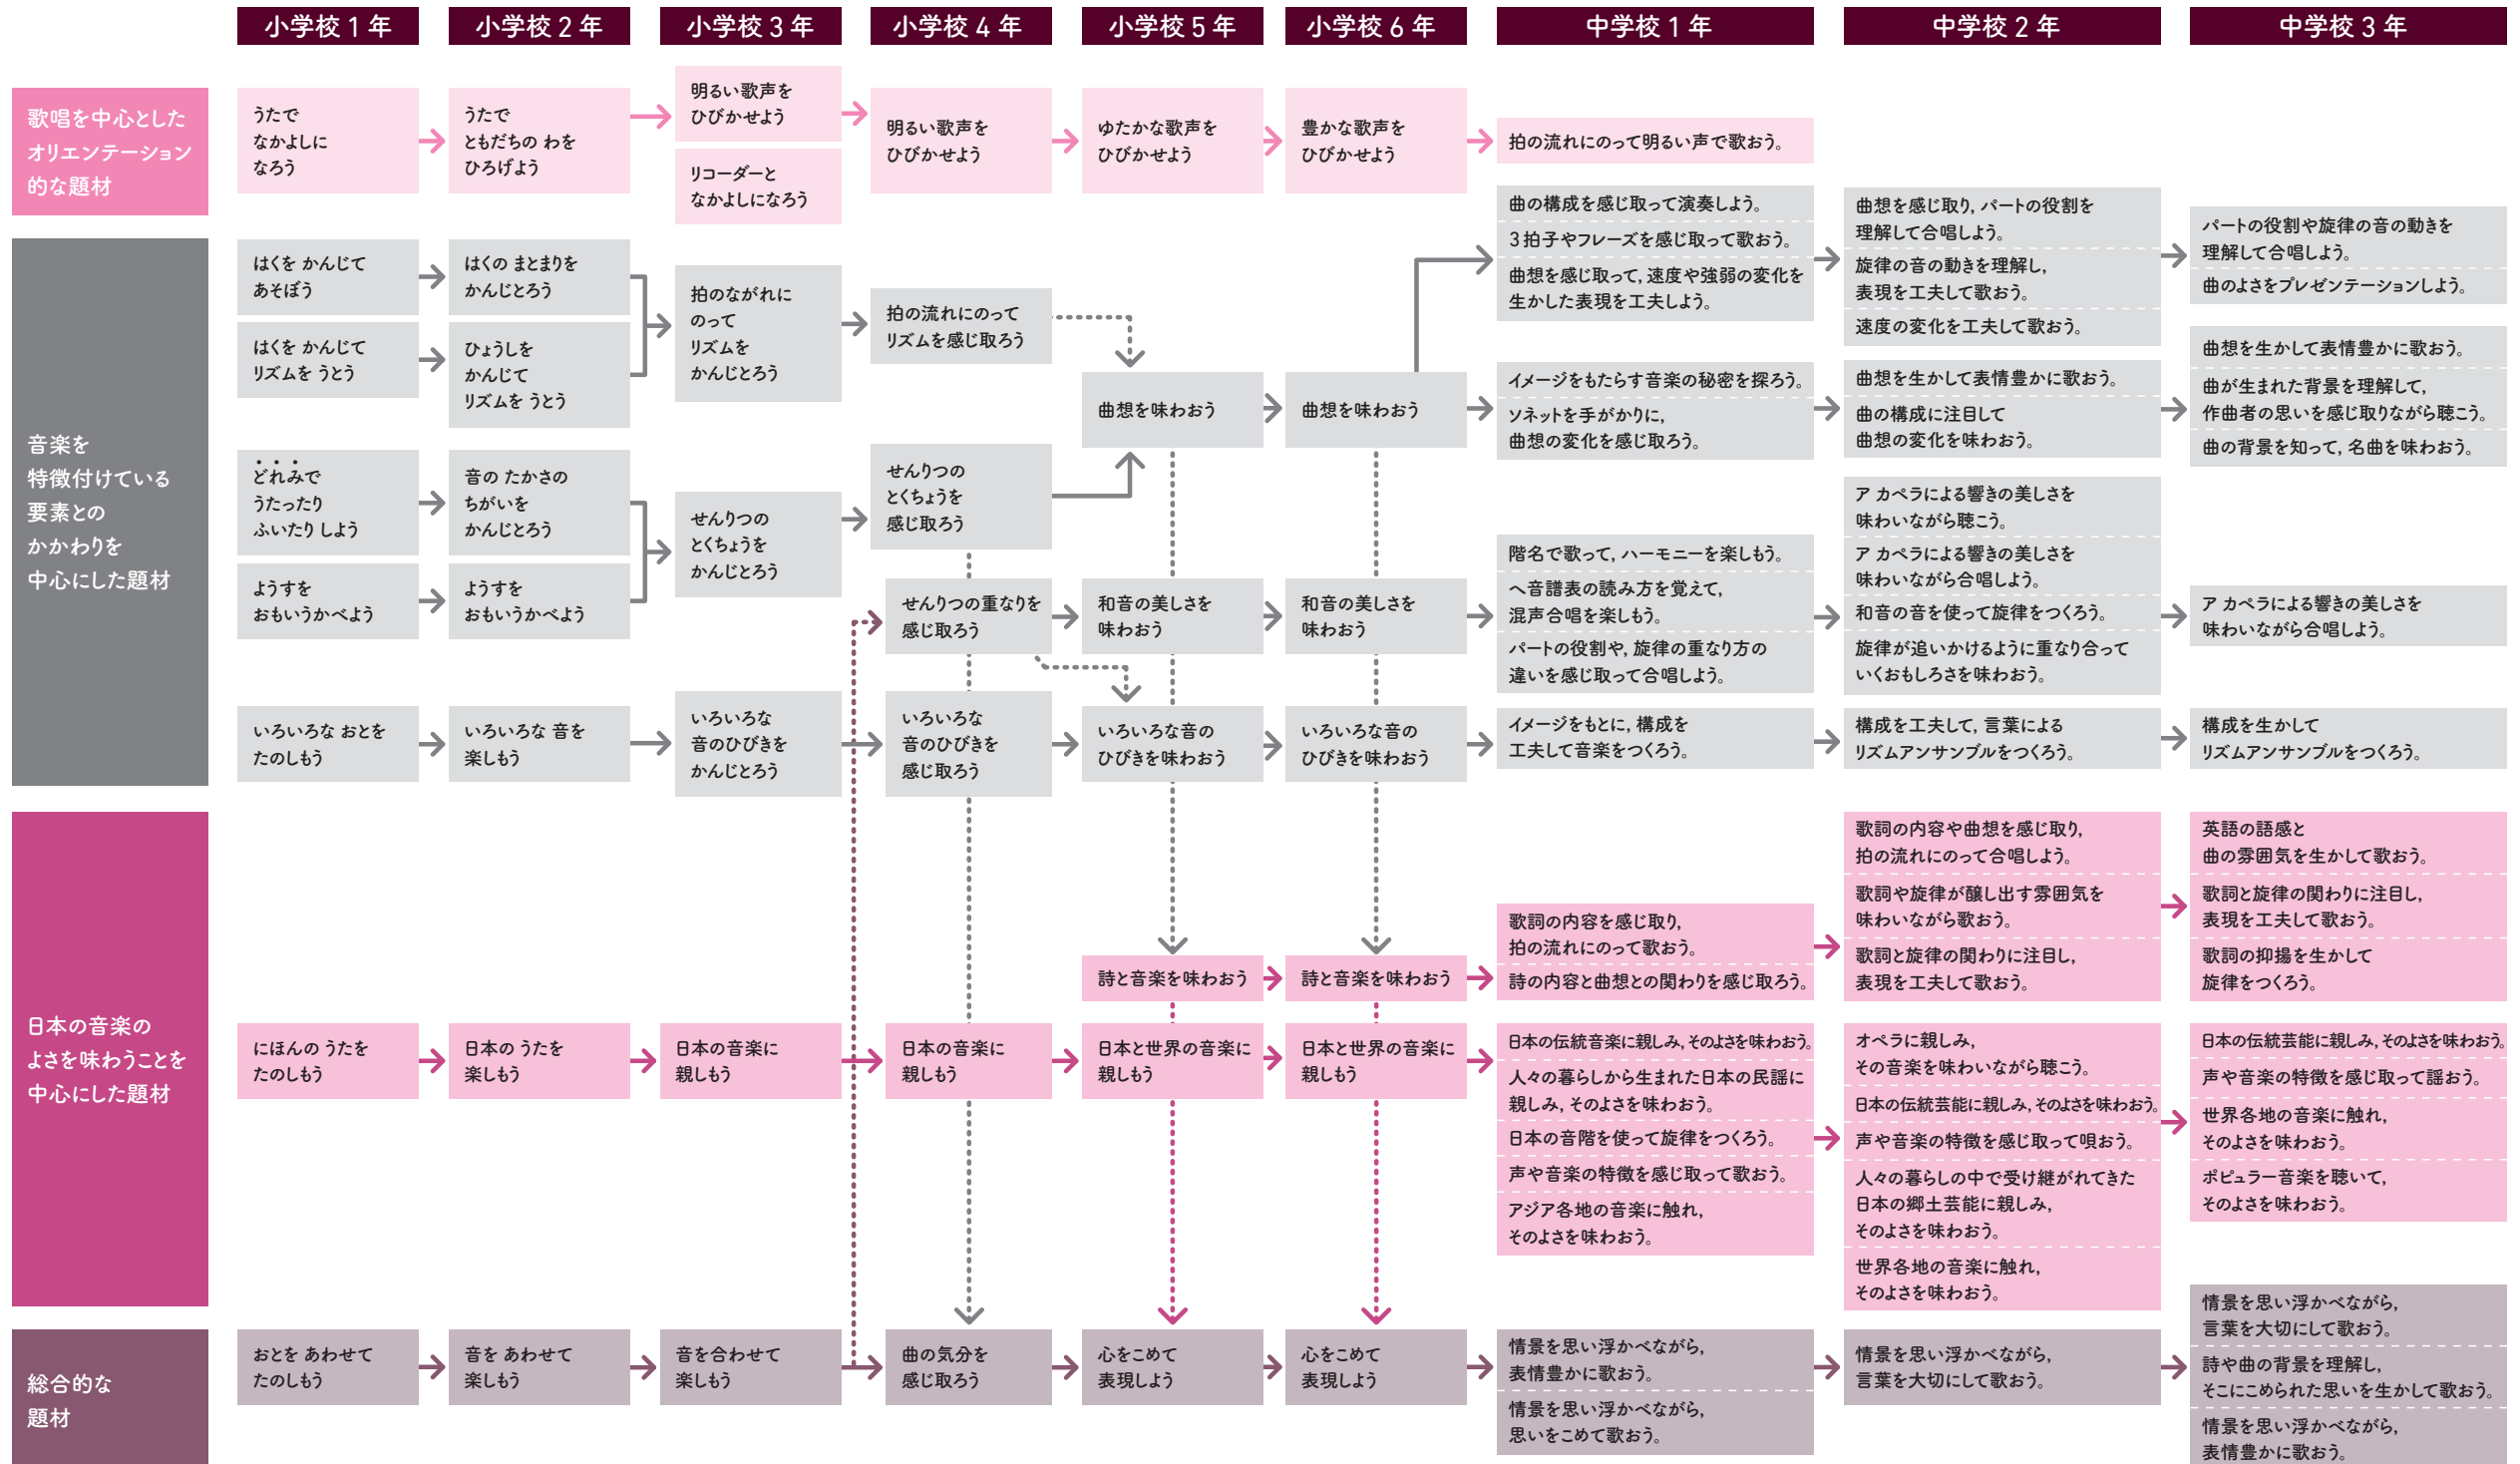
小学校１年
小学校２年
小学校３年
小学校４年
小学校５年
小学校６年
中学校１年
中学校２年
中学校３年

歌唱を中心とした オリエンテーション的な題材

うたで なかよしに なろう
うたで ともだちの わを ひろげよう
明るい歌声を ひびかせよう
リコーダーと なかよしになろう
明るい歌声を ひびかせよう
ゆたかな歌声を ひびかせよう
豊かな歌声を ひびかせよう
拍の流れにのって明るい声で歌おう。

音楽を 特徴付けている 要素との かかわりを 中心にした題材

はくを かんじて あそぼう
はくを かんじて リズムを うとう
はくの まとまりを かんじとろう
ひょうしを かんじて リズムを うとう
拍のながれに のって リズムを かんじとろう
拍の流れにのって リズムを感じ取ろう
曲想を味わおう
曲想を味わおう
曲の構成を感じ取って演奏しよう。
３拍子やフレーズを感じ取って歌おう。
曲想を感じ取って，速度や強弱の変化を生かした表現を工夫しよう。
曲想を感じ取り，パートの役割を理解して合唱しよう。
旋律の音の動きを理解し，表現を工夫して歌おう。
速度の変化を工夫して歌おう。
パートの役割や旋律の音の動きを理解して合唱しよう。
曲のよさをプレゼンテーションしよう。
イメージをもたらす音楽の秘密を探ろう。
ソネットを手がかりに，曲想の変化を感じ取ろう。
曲想を生かして表情豊かに歌おう。
曲の構成に注目して曲想の変化を味わおう。
曲想を生かして表情豊かに歌おう。
曲が生まれた背景を理解して，作曲者の思いを感じ取りながら聴こう。
曲の背景を知って，名曲を味わおう。

どれみで うたったり ふいたり しよう
ようすを おもいうかべよう
音の たかさの ちがいを かんじとろう
ようすを おもいうかべよう
せんりつの とくちょうを かんじとろう
せんりつの とくちょうを 感じ取ろう
せんりつの重なりを 感じ取ろう
和音の美しさを 味わおう
和音の美しさを 味わおう
階名で歌って，ハーモニーを楽しもう。
ヘ音譜表の読み方を覚えて，混声合唱を楽しもう。
パートの役割や，旋律の重なり方の違いを感じ取って合唱しよう。
ア カペラによる響きの美しさを味わいながら聴こう。
ア カペラによる響きの美しさを味わいながら合唱しよう。
和音の音を使って旋律をつくろう。
旋律が追いかけるように重なり合っていくおもしろさを味わおう。
ア カペラによる響きの美しさを味わいながら合唱しよう。

いろいろな おとを たのしもう
いろいろな 音を 楽しもう
いろいろな 音のひびきを かんじとろう
いろいろな 音のひびきを 感じ取ろう
いろいろな音の ひびきを味わおう
いろいろな音の ひびきを味わおう
イメージをもとに，構成を工夫して音楽をつくろう。
構成を工夫して，言葉による リズムアンサンブルをつくろう。
構成を生かして リズムアンサンブルをつくろう。

日本の音楽の よさを味わうことを 中心にした題材

詩と音楽を味わおう
詩と音楽を味わおう
歌詞の内容を感じ取り，拍の流れにのって歌おう。
詩の内容と曲想との関わりを感じ取ろう。
歌詞の内容や曲想を感じ取り，拍の流れにのって合唱しよう。
歌詞や旋律が醸し出す雰囲気を味わいながら歌おう。
歌詞と旋律の関わりに注目し，表現を工夫して歌おう。
英語の語感と曲の雰囲気を生かして歌おう。
歌詞と旋律の関わりに注目し，表現を工夫して歌おう。
歌詞の抑揚を生かして旋律をつくろう。

にほんの うたを たのしもう
日本の うたを 楽しもう
日本の音楽に 親しもう
日本の音楽に 親しもう
日本と世界の音楽に 親しもう
日本と世界の音楽に 親しもう
日本の伝統音楽に親しみ，そのよさを味わおう。
人々の暮らしから生まれた日本の民謡に親しみ，そのよさを味わおう。
日本の音階を使って旋律をつくろう。
声や音楽の特徴を感じ取って歌おう。
アジア各地の音楽に触れ，そのよさを味わおう。
オペラに親しみ，その音楽を味わいながら聴こう。
日本の伝統芸能に親しみ，そのよさを味わおう。
声や音楽の特徴を感じ取って唄おう。
人々の暮らしの中で受け継がれてきた日本の郷土芸能に親しみ，そのよさを味わおう。
世界各地の音楽に触れ，そのよさを味わおう。
日本の伝統芸能に親しみ，そのよさを味わおう。
声や音楽の特徴を感じ取って謡おう。
世界各地の音楽に触れ，そのよさを味わおう。
ポピュラー音楽を聴いて，そのよさを味わおう。

総合的な 題材

おとを あわせて たのしもう
音を あわせて 楽しもう
音を合わせて 楽しもう
曲の気分を 感じ取ろう
心をこめて 表現しよう
心をこめて 表現しよう
情景を思い浮かべながら，表情豊かに歌おう。
情景を思い浮かべながら，思いをこめて歌おう。
情景を思い浮かべながら，言葉を大切にして歌おう。
情景を思い浮かべながら，言葉を大切にして歌おう。
詩や曲の背景を理解し，そこにこめられた思いを生かして歌おう。
情景を思い浮かべながら，表情豊かに歌おう。